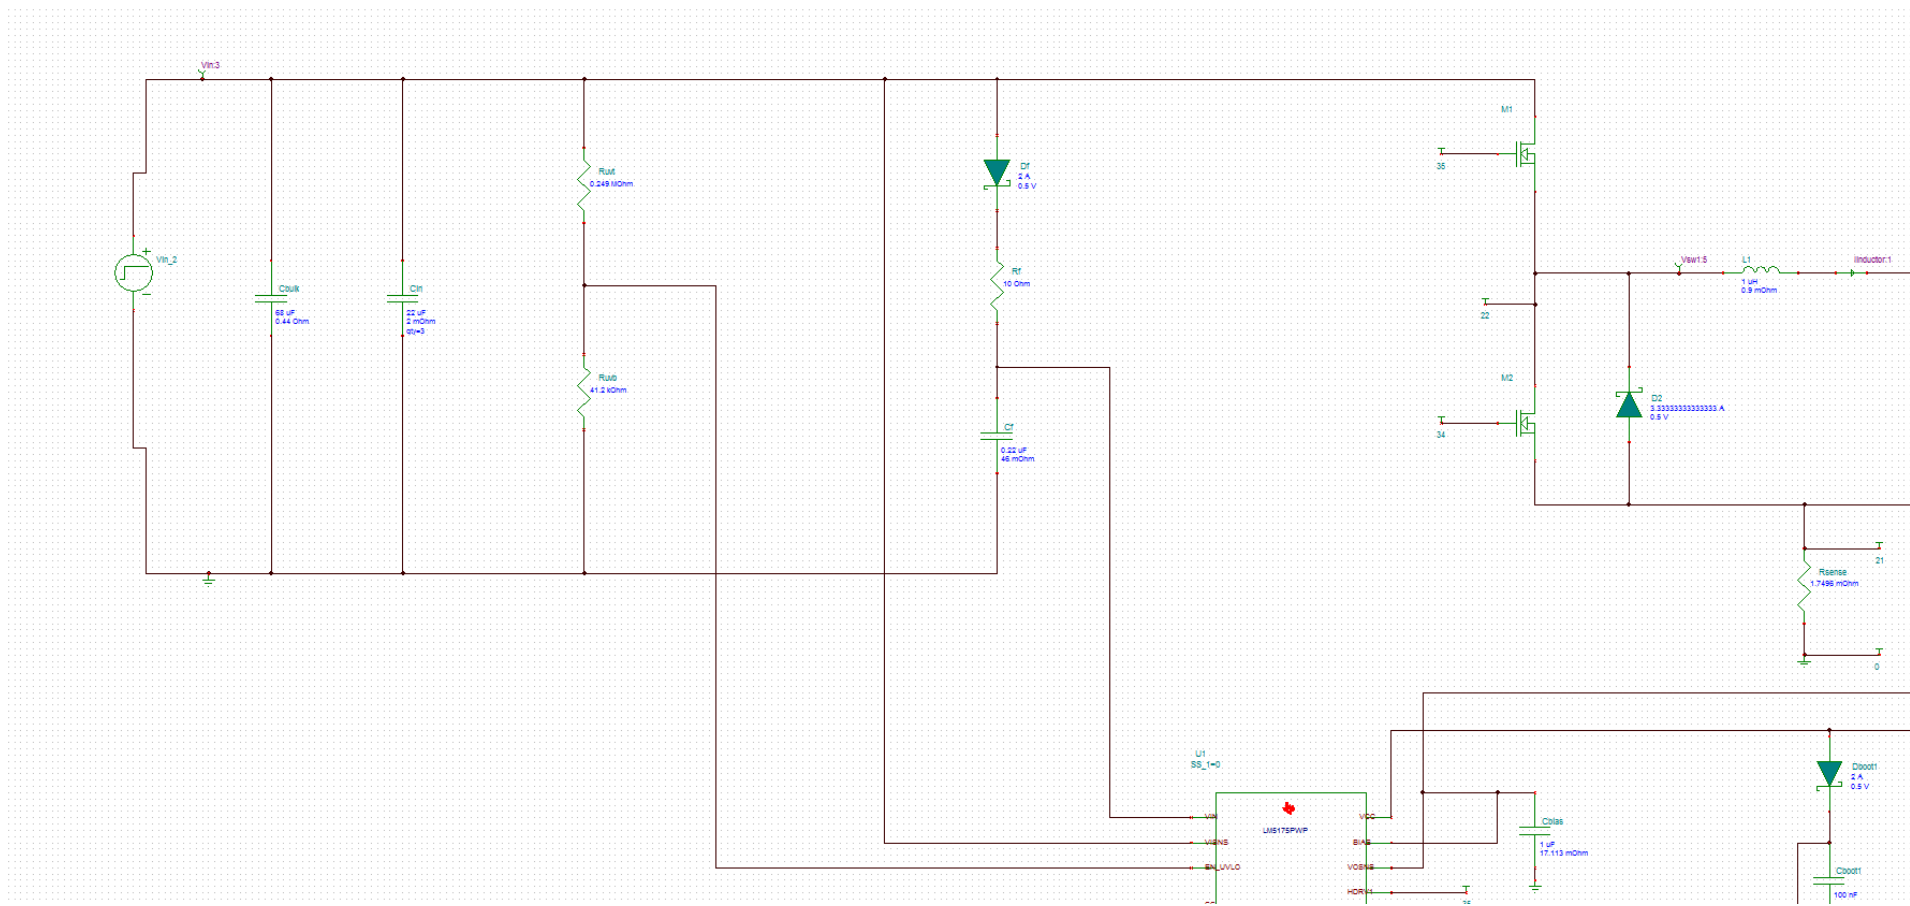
Vin:3

Vin_2

Cbulk
68 uF
0.44 Ohm

Cin
22 uF
2 mOhm
qty=3

Ruvt
0.249 MOhm

Ruvb
41.2 kOhm

Df
2 A
0.5 V

Rf
10 Ohm

Cf
0.22 uF
46 mOhm

M1

35

22

M2

34

Vsw1:5

L1
1 uH
0.9 mOhm

Iinductor:1

D2
3.33333333333333 A
0.5 V

Rsense
1.7496 mOhm

21

0

U1
SS_1=0

LM5175PWP

VIN
VISNS
EN_UVLO

VCC
BIAS
VOSNS
HDRV1

36

Cbias
1 uF
17.113 mOhm

Dboot1
2 A
0.5 V

Cboot1
100 nF